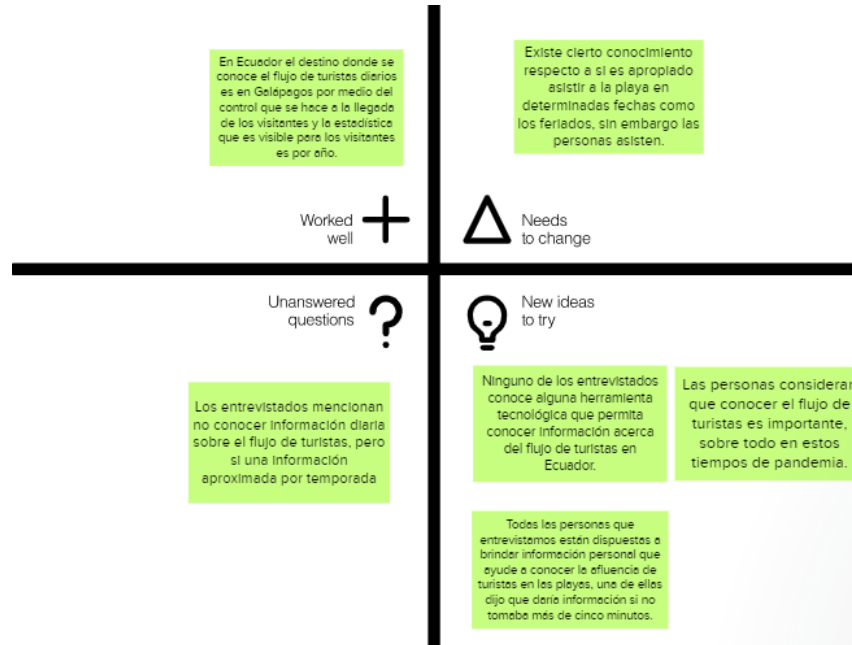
En Ecuador el destino donde se conoce el flujo de turistas diarios es en Galápagos por medio del control que se hace a la llegada de los visitantes y la estadística que es visible para los visitantes es por año.

Existe cierto conocimiento respecto a si es apropiado asistir a la playa en determinadas fechas como los feriados, sin embargo las personas asisten.

Worked well

Needs to change

Unanswered questions

New ideas to try

Los entrevistados mencionan no conocer información diaria sobre el flujo de turistas, pero si una información aproximada por temporada

Ninguno de los entrevistados conoce alguna herramienta tecnológica que permita conocer información acerca del flujo de turistas en Ecuador.

Las personas considerar que conocer el flujo de turistas es importante, sobre todo en estos tiempos de pandemia.

Todas las personas que entrevistamos están dispuestas a brindar información personal que ayude a conocer la afluencia de turistas en las playas, une de ellas dijo que daría información si no tomaba más de cinco minutos.